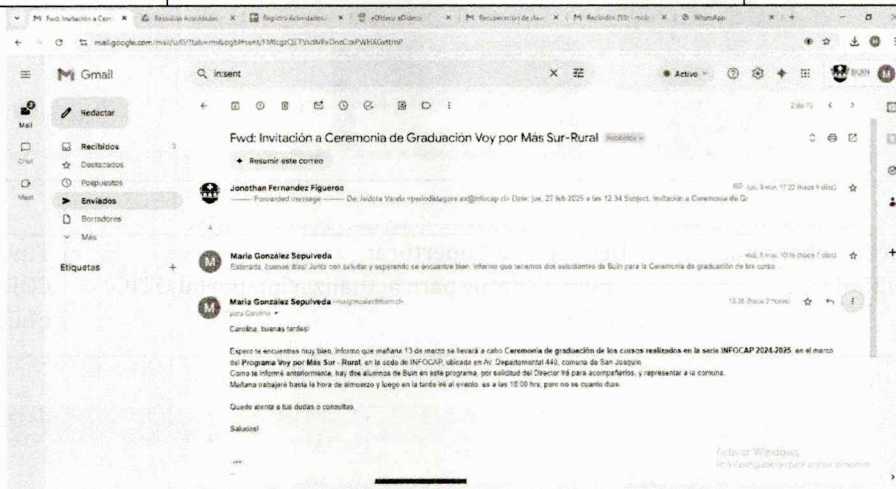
M Fwd: Invitación a Cere × | Resumen Actividades × | Registro Actividades × | eDitecu eDiteco × | M Recuperación de clave × | M Recibidos (55) - mcb × | WhatsApp × | +

mail.google.com/mail/u/0/?tab=rm&ogbl#sent/FMfcgzQZTVsdMRxDndCzkPWHXGxftmP

Gmail

Q in:sent

Activo

BUIN

Mail

Chat

Meet

Redactar

Recibidos

Destacados

Pospuestos

Enviados

Borradores

Más

Etiquetas +

2 de 10

Fwd: Invitación a Ceremonia de Graduación Voy por Más Sur-Rural Recibidos ×

✦ Resumir este correo

Jonathan Fernandez Figueroa
---------- Forwarded message --------- De: Isidora Varela <periodistagore.ex@infocap.cl> Date: jue, 27 feb 2025 a las 12:34 Subject: Invitación a Ceremonia de Gr

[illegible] mar, 11 mar, 17:22 (hace 5 días)

Maria González Sepulveda
Estimada, buenos días! Junto con saludar y esperando se encuentre bien, informo que tenemos dos estudiantes de Buin para la Ceremonia de graduación de los curso

mié, 5 mar, 10:16 (hace 7 días)

Maria González Sepulveda <mgonzalez@buin.cl>
para Carolina

13:36 (hace 2 horas)

Carolina, buenas tardes!

Espero te encuentres muy bien, informo que mañana 13 de marzo se llevará a cabo Ceremonia de graduación de los cursos realizada en la serie INFOCAP 2024-2025, en el marco del Programa Voy por Más Sur - Rural, en la sede de INFOCAP, ubicada en Av. Departamental 440, comuna de San Joaquín.
Como te informé anteriormente, hay dos alumnos de Buin en este programa, por solicitud del Director iré para acompañarlos, y representar a la comuna.
Mañana trabajaré hasta la hora de almuerzo y luego en la tarde iré al evento, es a las 15:00 hrs, pero no se cuanto dure.

Quedo atenta a tus dudas o consultas.

Saludos!

Activar Windows
Ve a Configuración para activar Windows.